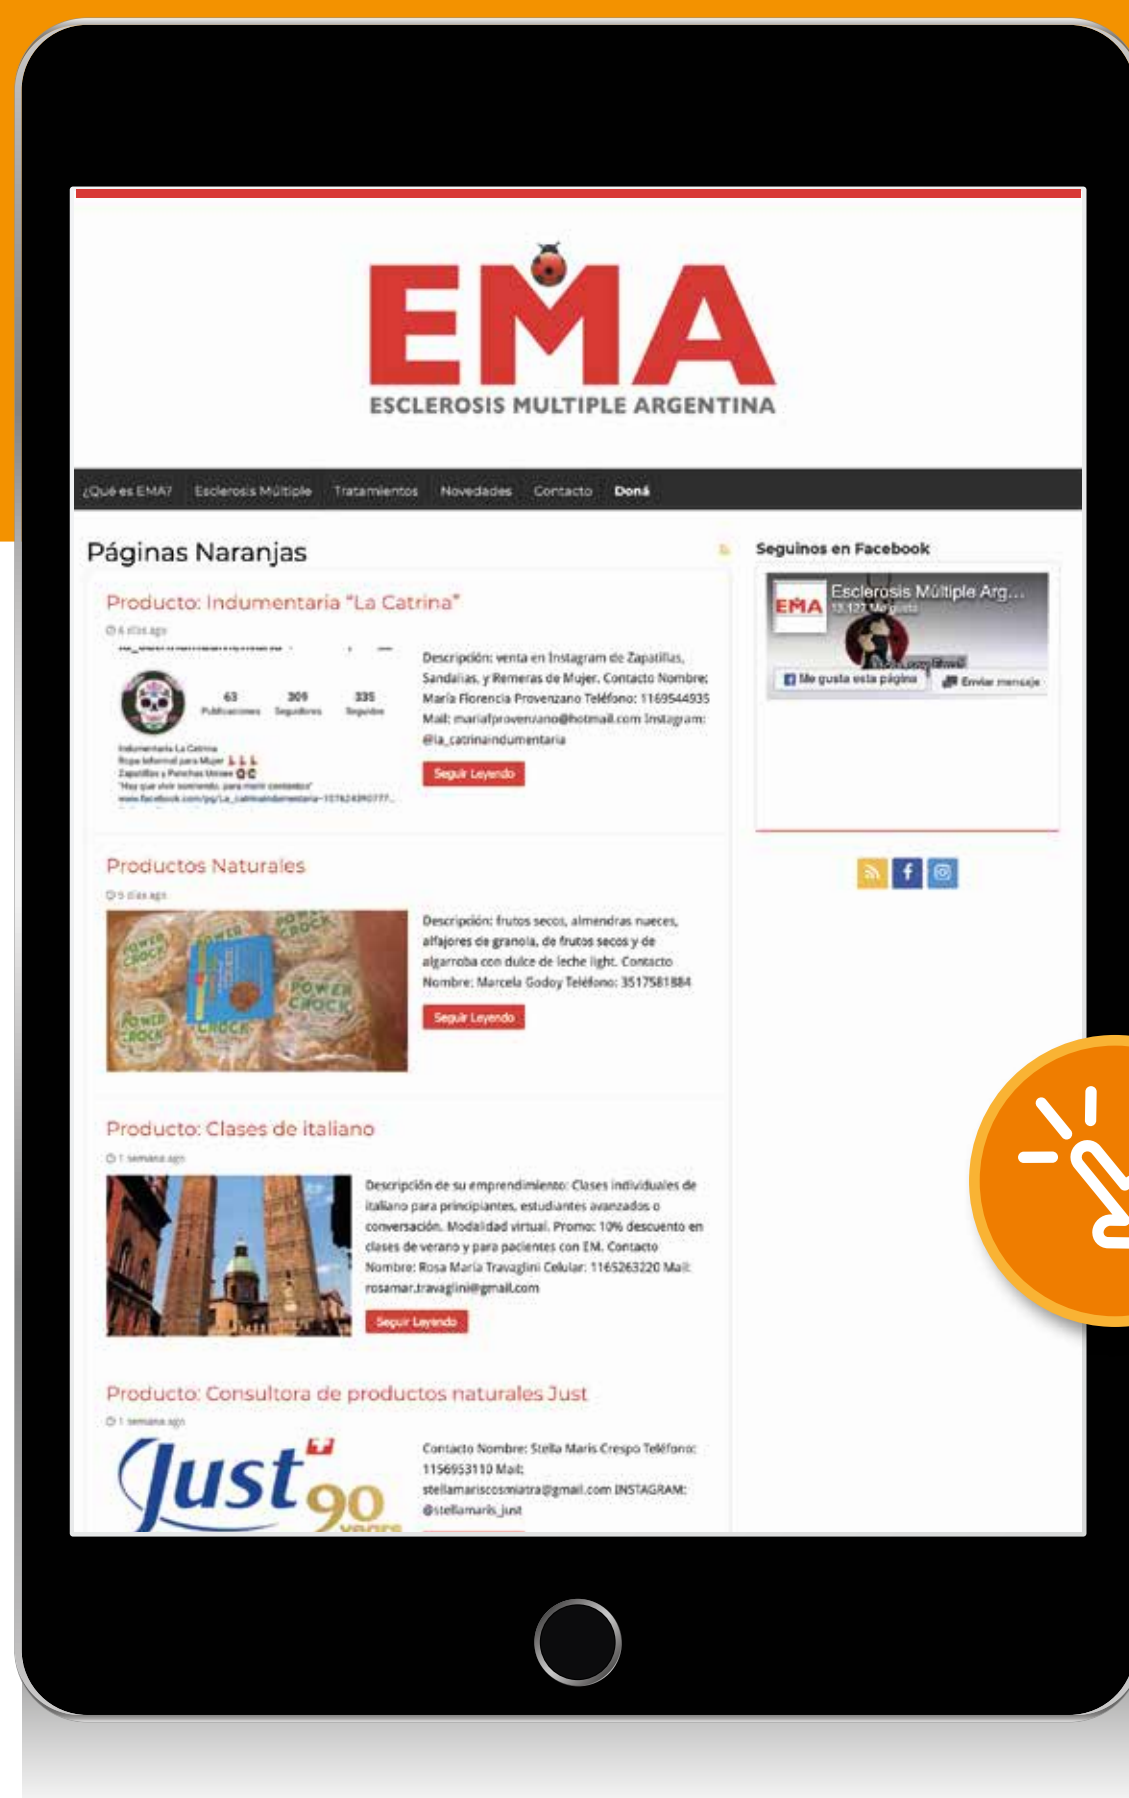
EMA
ESCLEROSIS MULTIPLE ARGENTINA

¿Qué es EMA? Esclerosis Múltiple Tratamientos Novedades Contacto Doná

Páginas Naranjas

Producto: Indumentaria "La Catrina"

6 días ago

63 Publicaciones 309 Seguidores 335 Seguidos

Indumentaria La Catrina
Ropa Informal para Mujer
Zapatillas y Ponchos Unisex
"Hay que vivir sonriendo, para morir contentos"
www.facebook.com/pg/La_catrinaindumentaria-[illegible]

Descripción: venta en Instagram de Zapatillas, Sandalias, y Remeras de Mujer. Contacto Nombre: María Florencia Provenzano Teléfono: 1169544935 Mail: mariafprovenzano@hotmail.com Instagram: @la_catrinaindumentaria

Seguir Leyendo

Productos Naturales

5 días ago

POWER CROCK

Descripción: frutos secos, almendras nueces, alfajores de granola, de frutos secos y de algarroba con dulce de leche light. Contacto Nombre: Marcela Godoy Teléfono: 3517581884

Seguir Leyendo

Producto: Clases de italiano

1 semana ago

Descripción de su emprendimiento: Clases individuales de italiano para principiantes, estudiantes avanzados o conversación. Modalidad virtual. Promo: 10% descuento en clases de verano y para pacientes con EM. Contacto Nombre: Rosa Maria Travaglini Celular: 1165263220 Mail: rosamar.travaglini@gmail.com

Seguir Leyendo

Producto: Consultora de productos naturales Just

1 semana ago

Just 90 years

Contacto Nombre: Stella Maris Crespo Teléfono: 1156953110 Mail: stellamariscosmiatra@gmail.com INSTAGRAM: @stellamaris_just

Seguinos en Facebook

EMA Esclerosis Múltiple Arg...
13.127 Me gusta

Me gusta esta página
Enviar mensaje